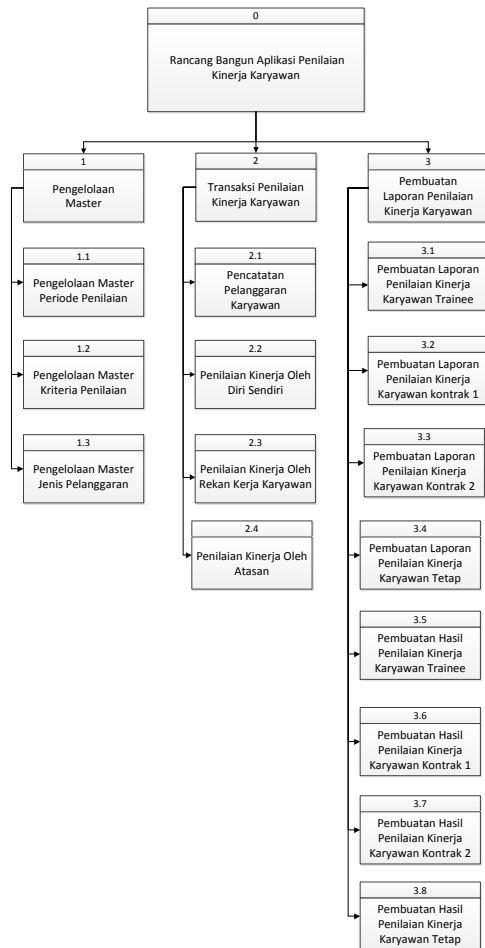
0

Rancang Bangun Aplikasi Penilaian Kinerja Karyawan

1

Pengelolaan Master

1.1

Pengelolaan Master Periode Penilaian

1.2

Pengelolaan Master Kriteria Penilaian

1.3

Pengelolaan Master Jenis Pelanggaran

2

Transaksi Penilaian Kinerja Karyawan

2.1

Pencatatan Pelanggaran Karyawan

2.2

Penilaian Kinerja Oleh Diri Sendiri

2.3

Penilaian Kinerja Oleh Rekan Kerja Karyawan

2.4

Penilaian Kinerja Oleh Atasan

3

Pembuatan Laporan Penilaian Kinerja Karyawan

3.1

Pembuatan Laporan Penilaian Kinerja Karyawan Trainee

3.2

Pembuatan Laporan Penilaian Kinerja Karyawan kontrak 1

3.3

Pembuatan Laporan Penilaian Kinerja Karyawan Kontrak 2

3.4

Pembuatan Laporan Penilaian Kinerja Karyawan Tetap

3.5

Pembuatan Hasil Penilaian Kinerja Karyawan Trainee

3.6

Pembuatan Hasil Penilaian Kinerja Karyawan Kontrak 1

3.7

Pembuatan Hasil Penilaian Kinerja Karyawan Kontrak 2

3.8

Pembuatan Hasil Penilaian Kinerja Karyawan Tetap